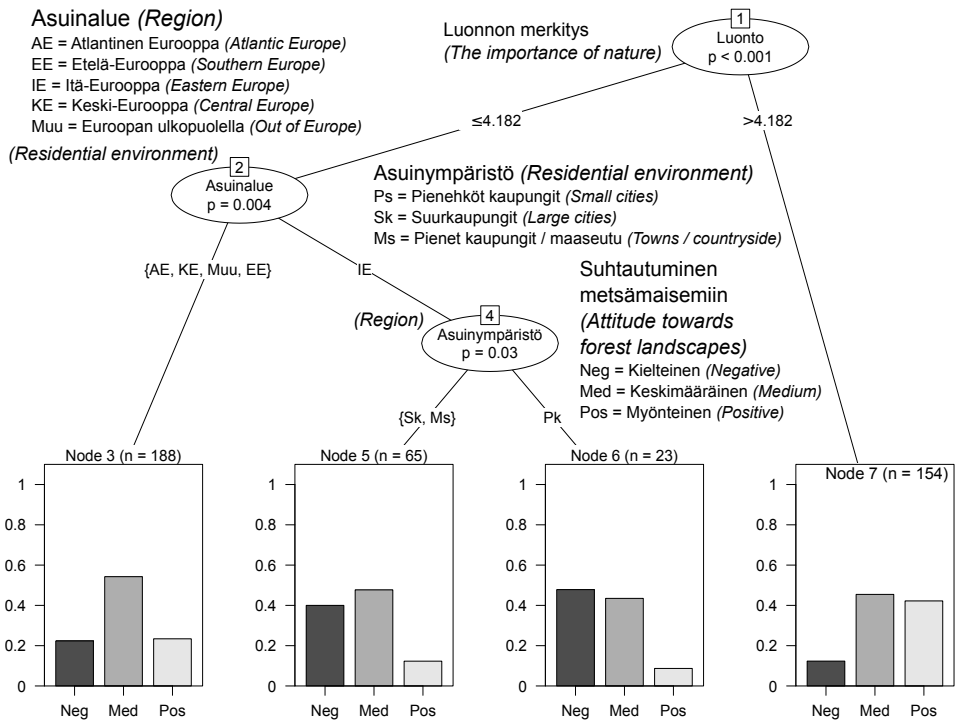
Asuinalue (Region)
AE = Atlantinen Eurooppa (Atlantic Europe)
EE = Etelä-Eurooppa (Southern Europe)
IE = Itä-Eurooppa (Eastern Europe)
KE = Keski-Eurooppa (Central Europe)
Muu = Euroopan ulkopuolella (Out of Europe)

Luonnon merkitys
(The importance of nature)

1
Luonto
p < 0.001

≤4.182

>4.182

(Residential environment)

2
Asuinalue
p = 0.004

Asuinympäristö (Residential environment)
Ps = Pienehköt kaupungit (Small cities)
Sk = Suurkaupungit (Large cities)
Ms = Pienet kaupungit / maaseutu (Towns / countryside)

{AE, KE, Muu, EE}

IE

Suhtautuminen metsämaisemiin (Attitude towards forest landscapes)
Neg = Kielteinen (Negative)
Med = Keskimääräinen (Medium)
Pos = Myönteinen (Positive)

(Region)

4
Asuinympäristö
p = 0.03

{Sk, Ms}

Pk

Node 3 (n = 188)
1
0.8
0.6
0.4
0.2
0
Neg Med Pos

Node 5 (n = 65)
1
0.8
0.6
0.4
0.2
0
Neg Med Pos

Node 6 (n = 23)
1
0.8
0.6
0.4
0.2
0
Neg Med Pos

Node 7 (n = 154)
1
0.8
0.6
0.4
0.2
0
Neg Med Pos